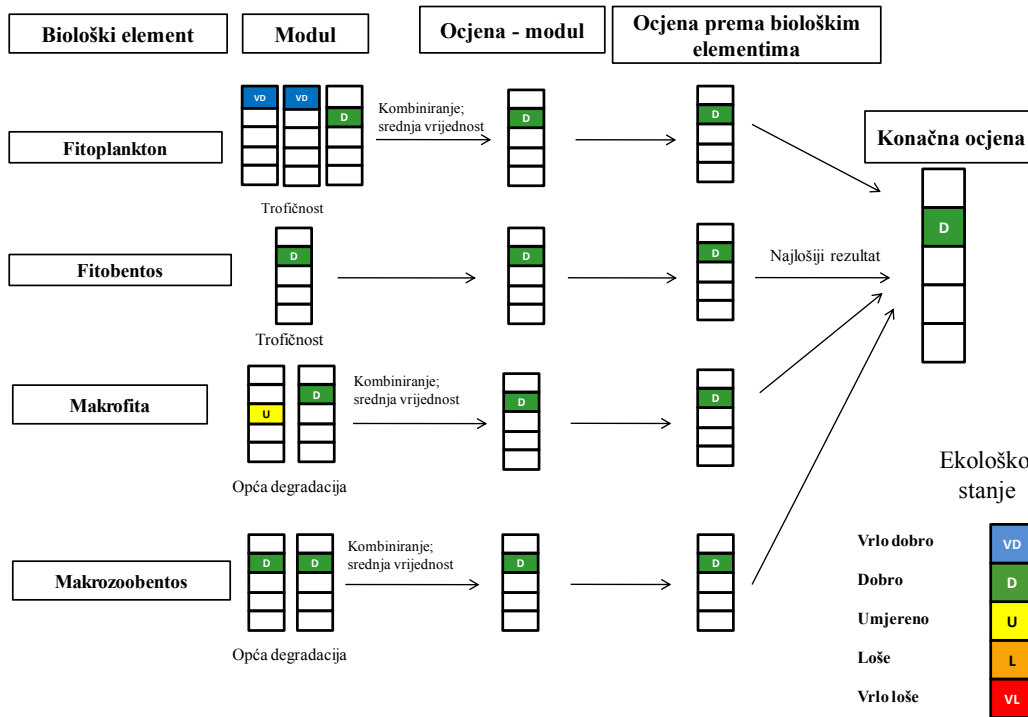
Biološki element

Modul

Ocjena - modul

Ocjena prema biološkim elementima

Fitoplankton

VD VD D

Kombiniranje; srednja vrijednost

D

D

Trofičnost

Konačna ocjena

D

Fitobentos

D

D

D

Najlošiji rezultat

Trofičnost

Makrofita

U D

Kombiniranje; srednja vrijednost

D

D

Opća degradacija

Ekološko stanje

Makrozoobentos

D D

Kombiniranje; srednja vrijednost

D

D

Opća degradacija

Vrlo dobro VD

Dobro D

Umjereno U

Loše L

Vrlo loše VL